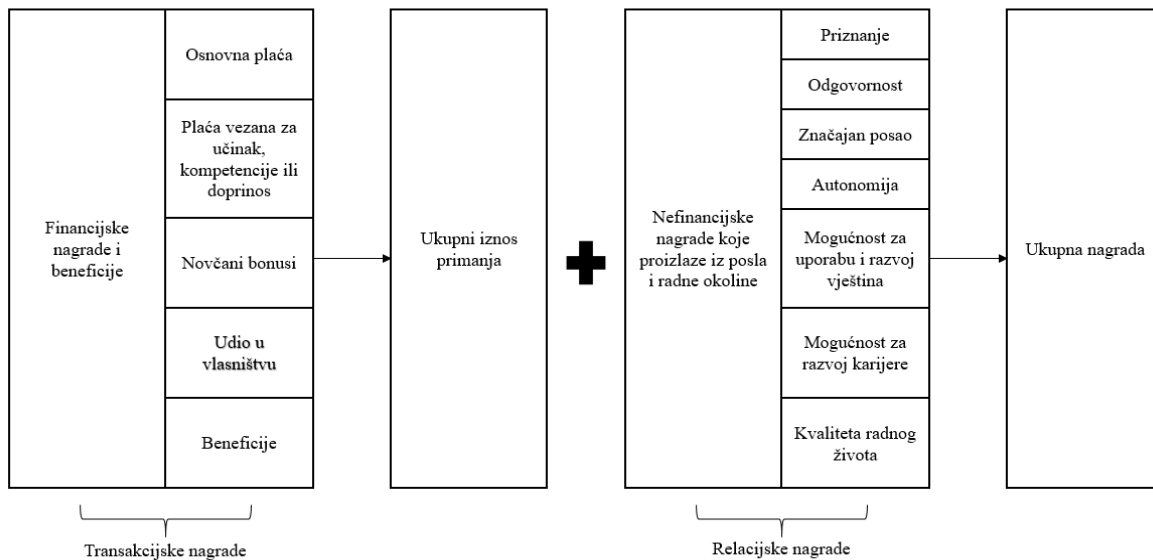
Financijske nagrade i beneficije

Osnovna plaća

Plaća vezana za učinak, kompetencije ili doprinos

Novčani bonusi

Udio u vlasništvu

Beneficije

Ukupni iznos primanja

Nefinancijske nagrade koje proizlaze iz posla i radne okoline

Priznanje

Odgovornost

Značajan posao

Autonomija

Mogućnost za uporabu i razvoj vještina

Mogućnost za razvoj karijere

Kvaliteta radnog života

Ukupna nagrada

Transakcijske nagrade

Relacijske nagrade